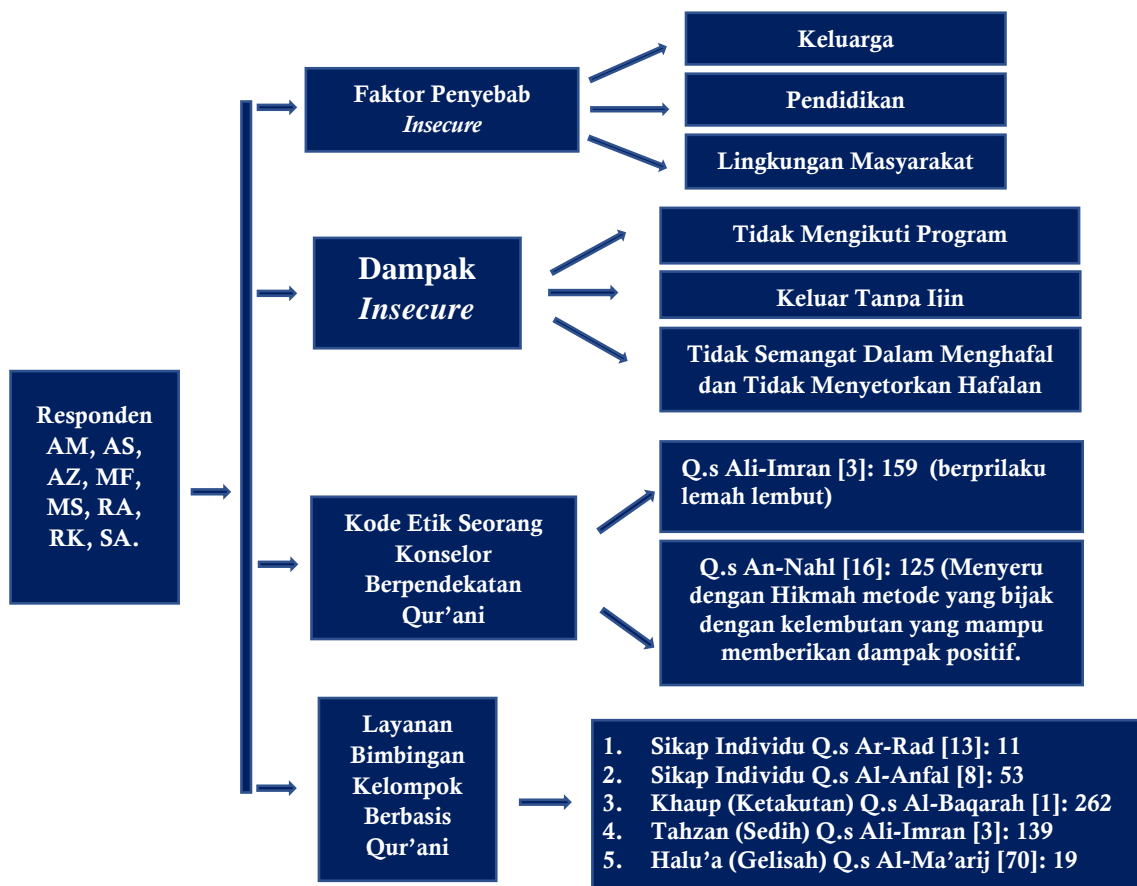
Responden AM, AS, AZ, MF, MS, RA, RK, SA.

Faktor Penyebab *Insecure*

Keluarga

Pendidikan

Lingkungan Masyarakat

Dampak *Insecure*

Tidak Mengikuti Program

Keluar Tanpa Ijin

Tidak Semangat Dalam Menghafal dan Tidak Menyetorkan Hafalan

Kode Etik Seorang Konselor Berpendekatan Qur'ani

Q.s Ali-Imran [3]: 159 (berprilaku lemah lembut)

Q.s An-Nahl [16]: 125 (Menyeru dengan Hikmah metode yang bijak dengan kelembutan yang mampu memberikan dampak positif.

Layanan Bimbingan Kelompok Berbasis Qur'ani

1. Sikap Individu Q.s Ar-Rad [13]: 11
2. Sikap Individu Q.s Al-Anfal [8]: 53
3. Khaup (Ketakutan) Q.s Al-Baqarah [1]: 262
4. Tahzan (Sedih) Q.s Ali-Imran [3]: 139
5. Halu'a (Gelisah) Q.s Al-Ma'arij [70]: 19